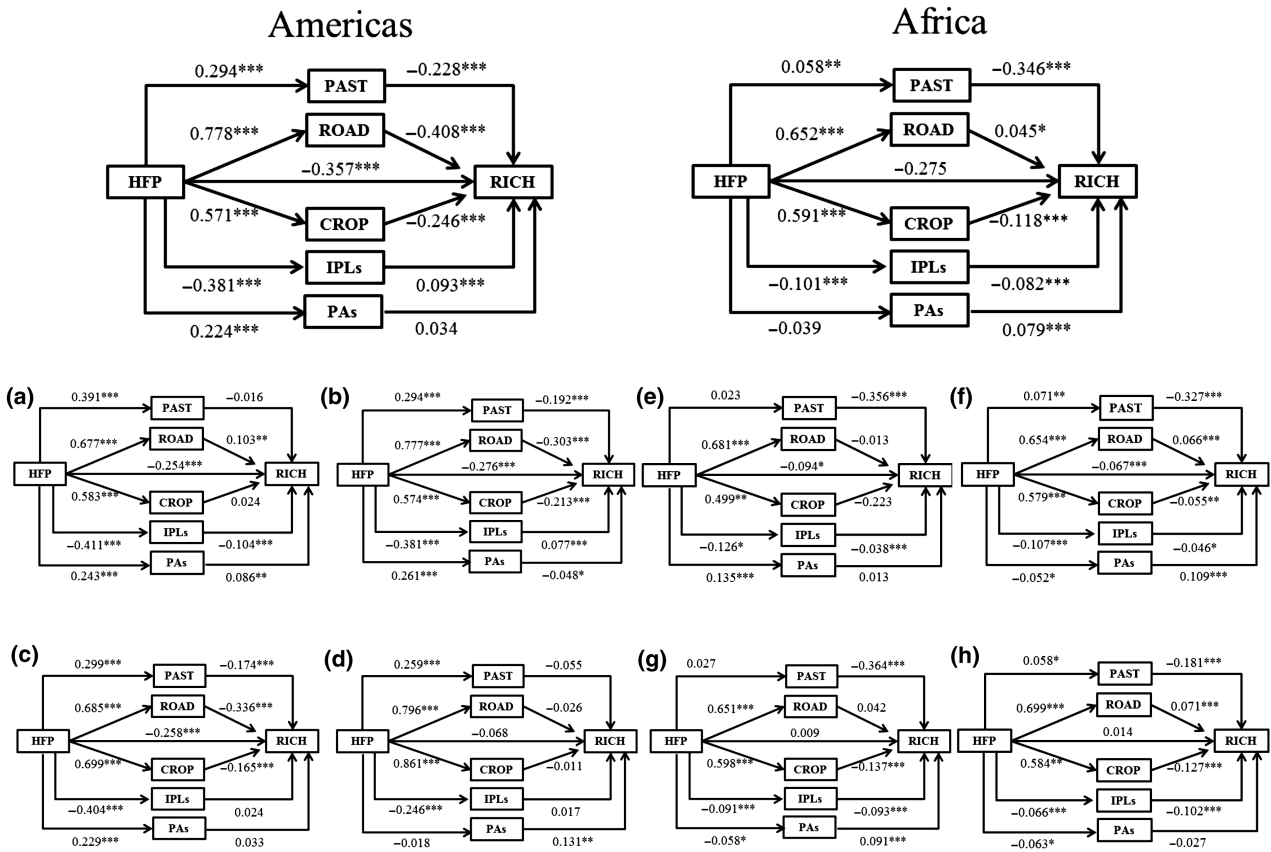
Americas

0.294*** PAST −0.228***
0.778*** ROAD −0.408***
HFP −0.357*** RICH
0.571*** CROP −0.246***
IPLs
−0.381*** 0.093***
PAs
0.224*** 0.034

Africa

0.058** PAST −0.346***
0.652*** ROAD 0.045*
HFP −0.275 RICH
0.591*** CROP −0.118***
IPLs
−0.101*** −0.082***
PAs
−0.039 0.079***

(a)
0.391*** PAST −0.016
0.677*** ROAD 0.103**
HFP −0.254*** RICH
0.583*** CROP 0.024
IPLs
−0.411*** −0.104***
PAs
0.243*** 0.086**

(b)
0.294*** PAST −0.192***
0.777*** ROAD −0.303***
HFP −0.276*** RICH
0.574*** CROP −0.213***
IPLs
−0.381*** 0.077***
PAs
0.261*** −0.048*

(e)
0.023 PAST −0.356***
0.681*** ROAD −0.013
HFP −0.094* RICH
0.499** CROP −0.223
IPLs
−0.126* −0.038***
PAs
0.135*** 0.013

(f)
0.071** PAST −0.327***
0.654*** ROAD 0.066***
HFP −0.067*** RICH
0.579*** CROP −0.055**
IPLs
−0.107*** −0.046*
PAs
−0.052* 0.109***

(c)
0.299*** PAST −0.174***
0.685*** ROAD −0.336***
HFP −0.258*** RICH
0.699*** CROP −0.165***
IPLs
−0.404*** 0.024
PAs
0.229*** 0.033

(d)
0.259*** PAST −0.055
0.796*** ROAD −0.026
HFP −0.068 RICH
0.861*** CROP −0.011
IPLs
−0.246*** 0.017
PAs
−0.018 0.131**

(g)
0.027 PAST −0.364***
0.651*** ROAD 0.042
HFP 0.009 RICH
0.598*** CROP −0.137***
IPLs
−0.091*** −0.093***
PAs
−0.058* 0.091***

(h)
0.058* PAST −0.181***
0.699*** ROAD 0.071***
HFP 0.014 RICH
0.584** CROP −0.127***
IPLs
−0.066*** −0.102***
PAs
−0.063* −0.027